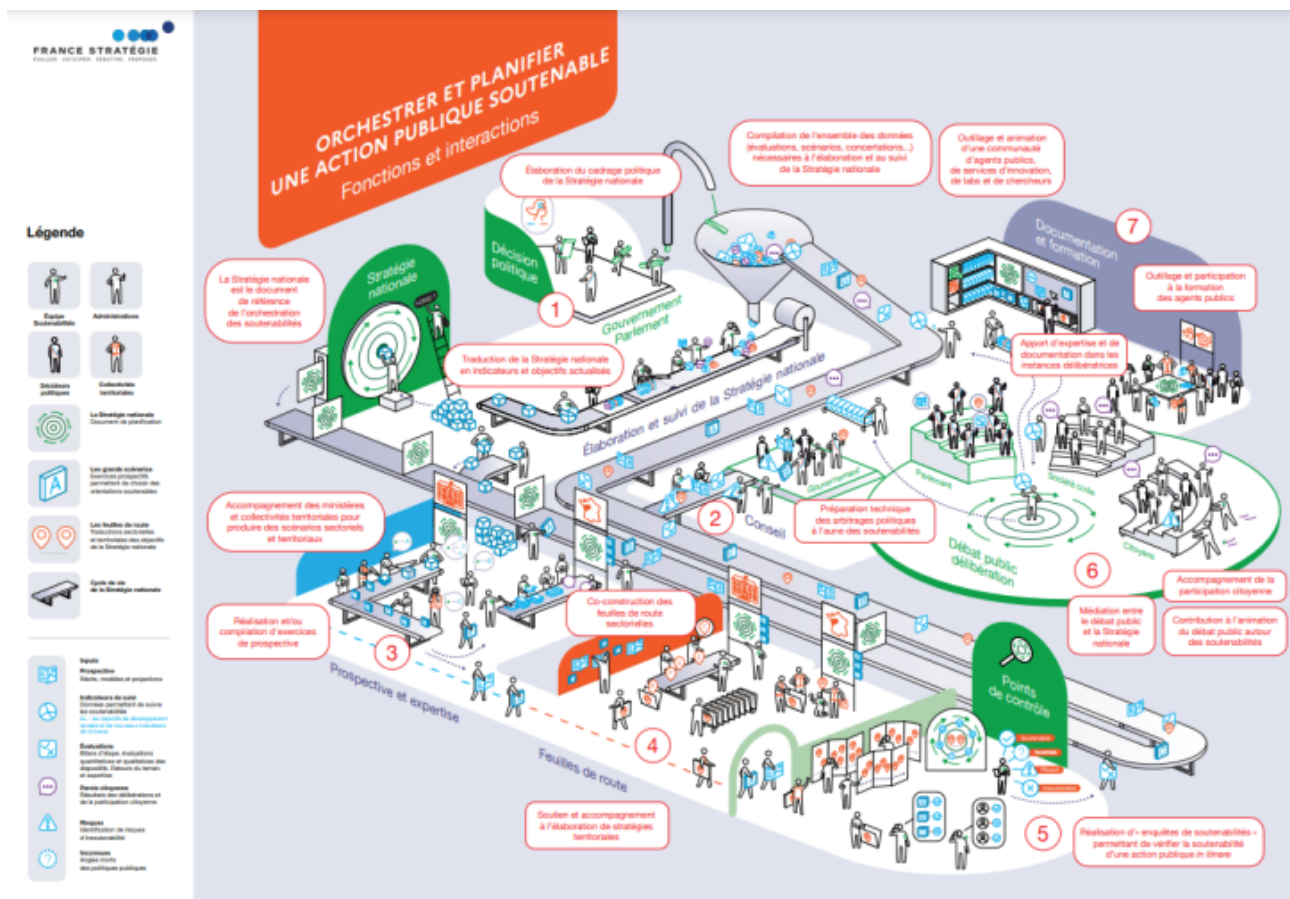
FRANCE STRATÉGIE
ÉVALUER. ANTICIPER. DÉBATTRE. PROPOSER.

ORCHESTRER ET PLANIFIER UNE ACTION PUBLIQUE SOUTENABLE
Fonctions et interactions

Légende

Équipe Soutenabilités
Administrations
Décideurs politiques
Collectivités territoriales

La Stratégie nationale
Document de planification

Les grands scénarios
Exercices prospectifs permettant de choisir des orientations soutenables

Les feuilles de route
Traductions sectorielles et territoriales des objectifs de la Stratégie nationale

Cycle de vie de la Stratégie nationale

Inputs
Prospective
Récits, modèles et projections

Indicateurs de suivi
Données permettant de suivre les soutenabilités
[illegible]

Évaluations
Bilans d'étape, évaluations quantitatives et qualitatives des dispositifs. Retours du terrain et expertise

Panels citoyens
Résultats des délibérations et de la participation citoyenne

Risques
Identification de risques d'insoutenabilité

Inconnues
Angles morts des politiques publiques

Stratégie nationale

La Stratégie nationale est le document de référence de l'orchestration des soutenabilités

Élaboration du cadrage politique de la Stratégie nationale

Décision politique

1

Gouvernement
Parlement

Compilation de l'ensemble des données (évaluations, scénarios, concertations...) nécessaires à l'élaboration et au suivi de la Stratégie nationale

Outillage et animation d'une communauté d'agents publics, de services d'innovation, de labs et de chercheurs

7

Documentation et formation

Outillage et participation à la formation des agents publics

Traduction de la Stratégie nationale en indicateurs et objectifs actualisés

Élaboration et suivi de la Stratégie nationale

Apport d'expertise et de documentation dans les instances délibératrices

Gouvernement

2

Conseil

Préparation technique des arbitrages politiques à l'aune des soutenabilités

Parlement

Société civile

Citoyens

Débat public délibération

6

Accompagnement de la participation citoyenne

Médiation entre le débat public et la Stratégie nationale

Contribution à l'animation du débat public autour des soutenabilités

Accompagnement des ministères et collectivités territoriales pour produire des scénarios sectoriels et territoriaux

Réalisation et/ou compilation d'exercices de prospective

3

Co-construction des feuilles de route sectorielles

Prospective et expertise

Points de contrôle

Soutenable
Incertain
Risqué
Insoutenable

4

Feuilles de route

Soutien et accompagnement à l'élaboration de stratégies territoriales

5

Réalisation d'« enquêtes de soutenabilités » permettant de vérifier la soutenabilité d'une action publique in itinere